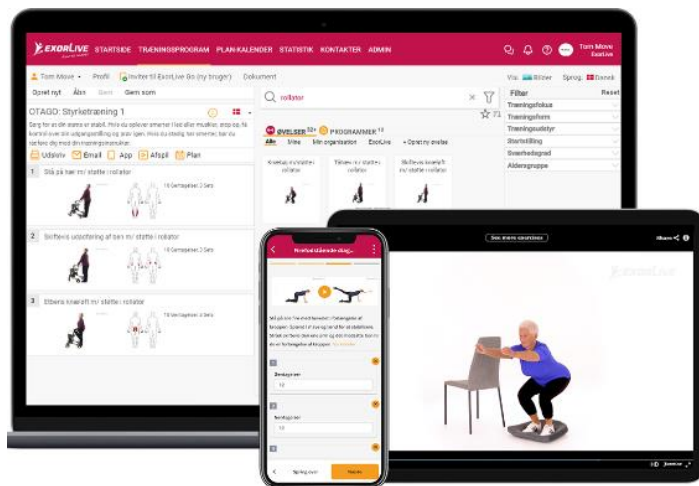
EXORLIVE STARTSIDE TRÆNINGSPROGRAM PLAN-KALENDER STATISTIK KONTAKTER ADMIN

Tom Move
ExorLive

Tom Move · Profil · Inviter til ExorLive Go (ny bruger) · Dokument

Opret nyt · Åbn · Gem · Gem som

OTAGO: Styrketræning 1

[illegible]

Udskriv · Email · App · Afspil · Plan

1 Stå på tæer m/ støtte i rollator
10 Gentagelser 3 Sæt

2 Sidelæns udspfering af ben m/ støtte i rollator
10 Gentagelser 3 Sæt

3 Strække knæeraft m/ støtte i rollator
10 Gentagelser 3 Sæt

rollator

ØVELSER · PROGRAMMER

Alle · Mine · Min organisation · ExorLive · + Opret ny øvelse

Vis: Billeder · Sprog: Dansk

Filter · Reset
Træningsfokus
Træningsform
Træningsudstyr
Startstilling
Sværhedsgrad
Aldersgruppe

Se mere øvelser

Share

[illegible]

Gentagelser
10

Gentagelser
10

Spring over · Næste